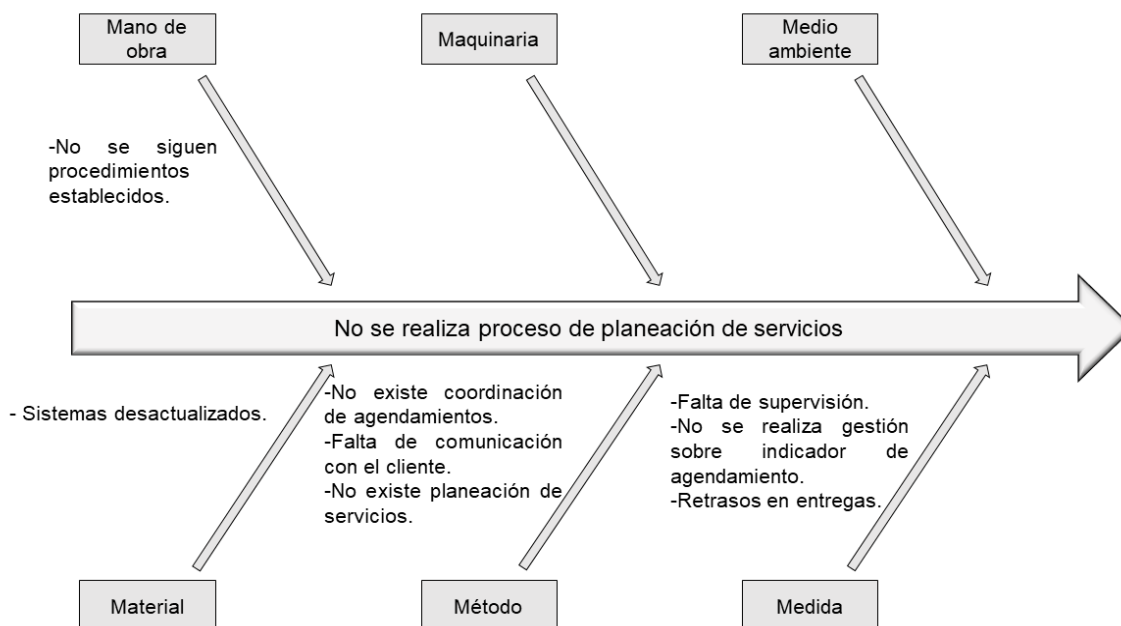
Mano de obra

Maquinaria

Medio ambiente

-No se siguen procedimientos establecidos.

No se realiza proceso de planeación de servicios

- Sistemas desactualizados.

-No existe coordinación de agendamientos.
-Falta de comunicación con el cliente.
-No existe planeación de servicios.

-Falta de supervisión.
-No se realiza gestión sobre indicador de agendamiento.
-Retrasos en entregas.

Material

Método

Medida